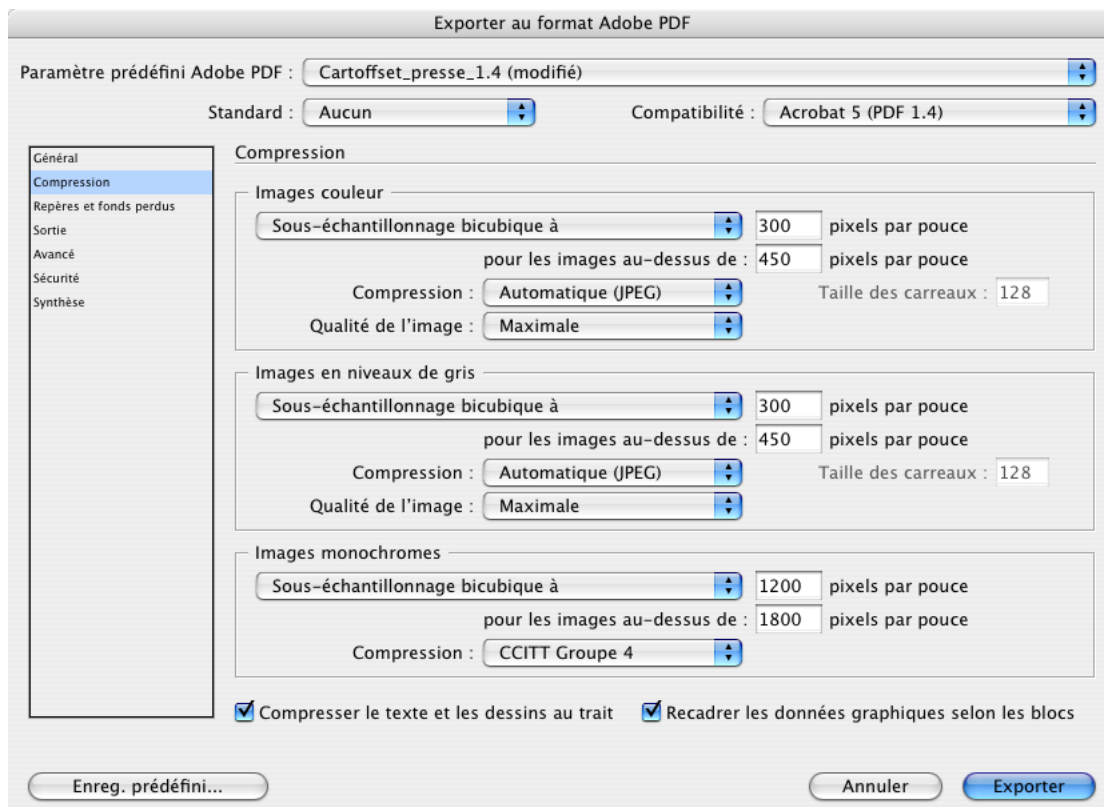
Exporter au format Adobe PDF

Paramètre prédéfini Adobe PDF : Cartoffset_presse_1.4 (modifié)

Standard : Aucun

Compatibilité : Acrobat 5 (PDF 1.4)

Général
Compression
Repères et fonds perdus
Sortie
Avancé
Sécurité
Synthèse

Compression

Images couleur

Sous-échantillonnage bicubique à 300 pixels par pouce

pour les images au-dessus de : 450 pixels par pouce

Compression : Automatique (JPEG)

Taille des carreaux : 128

Qualité de l'image : Maximale

Images en niveaux de gris

Sous-échantillonnage bicubique à 300 pixels par pouce

pour les images au-dessus de : 450 pixels par pouce

Compression : Automatique (JPEG)

Taille des carreaux : 128

Qualité de l'image : Maximale

Images monochromes

Sous-échantillonnage bicubique à 1200 pixels par pouce

pour les images au-dessus de : 1800 pixels par pouce

Compression : CCITT Groupe 4

Compresser le texte et les dessins au trait

Recadrer les données graphiques selon les blocs

Enreg. prédéfini...

Annuler

Exporter